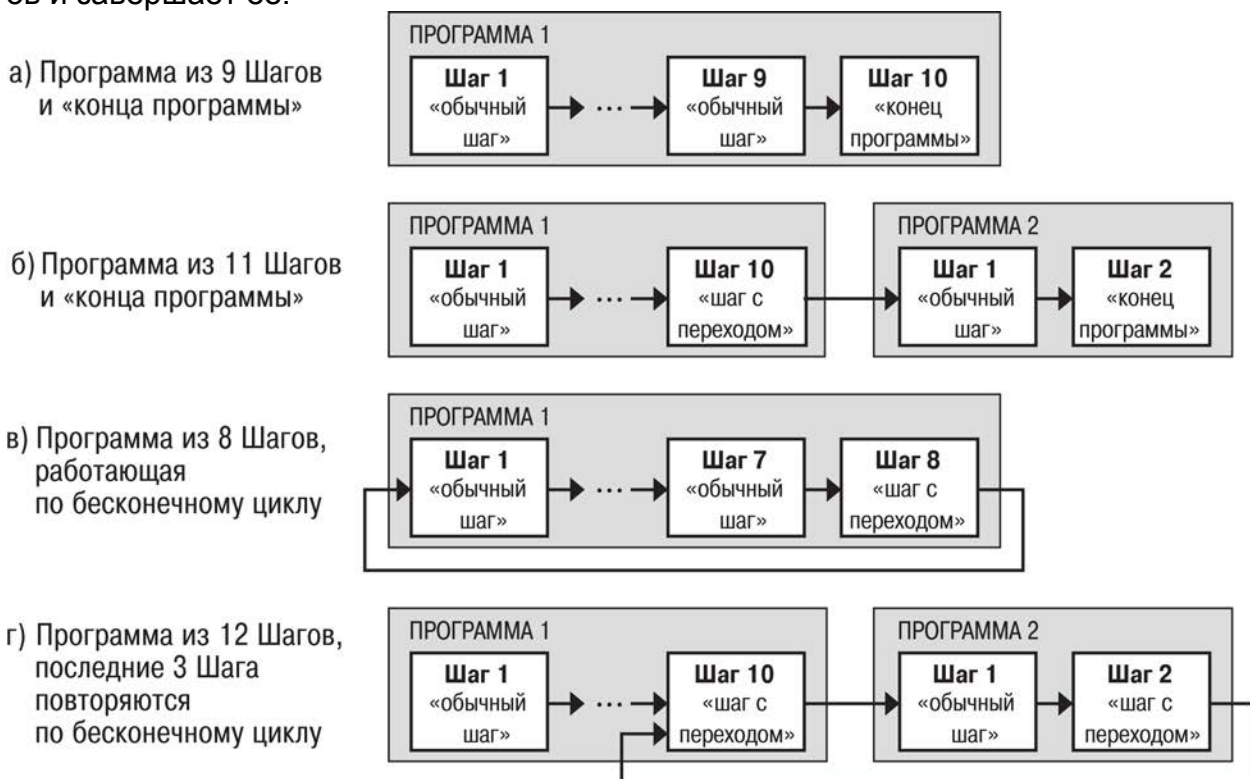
ов и завершает ее.

а) Программа из 9 Шагов и «конца программы»

ПРОГРАММА 1

Шаг 1 «обычный шаг» → ··· → Шаг 9 «обычный шаг» → Шаг 10 «конец программы»

б) Программа из 11 Шагов и «конца программы»

ПРОГРАММА 1

Шаг 1 «обычный шаг» → ··· → Шаг 10 «шаг с переходом»

ПРОГРАММА 2

Шаг 1 «обычный шаг» → Шаг 2 «конец программы»

в) Программа из 8 Шагов, работающая по бесконечному циклу

ПРОГРАММА 1

Шаг 1 «обычный шаг» → ··· → Шаг 7 «обычный шаг» → Шаг 8 «шаг с переходом»

г) Программа из 12 Шагов, последние 3 Шага повторяются по бесконечному циклу

ПРОГРАММА 1

Шаг 1 «обычный шаг» → ··· → Шаг 10 «шаг с переходом»

ПРОГРАММА 2

Шаг 1 «обычный шаг» → Шаг 2 «шаг с переходом»